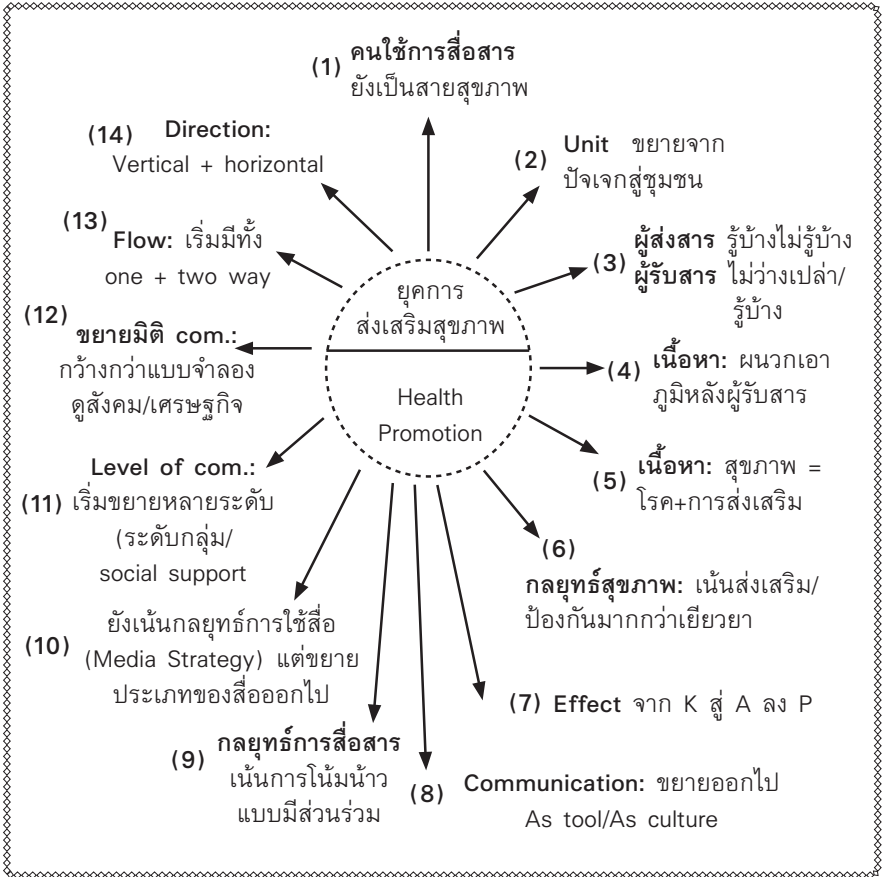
(1) คนใช้การสื่อสาร
ยังเป็นสายสุขภาพ

(14) Direction:
Vertical + horizontal

(2) Unit ขยายจาก
ปัจเจกสู่ชุมชน

(13) Flow: เริ่มมีทั้ง
one + two way

(3) ผู้ส่งสาร รู้บ้างไม่รู้บ้าง
ผู้รับสาร ไม่ว่างเปล่า/
รู้บ้าง

ยุคการ
ส่งเสริมสุขภาพ

Health
Promotion

(12) ขยายมิติ com.:
กว้างกว่าแบบจำลอง
ดูสังคม/เศรษฐกิจ

(4) เนื้อหา: ผนวกเอา
ภูมิหลังผู้รับสาร

(5) เนื้อหา: สุขภาพ =
โรค+การส่งเสริม

(11) Level of com.:
เริ่มขยายหลายระดับ
(ระดับกลุ่ม/
social support

(6) กลยุทธ์สุขภาพ: เน้นส่งเสริม/
ป้องกันมากกว่าเยียวยา

(10) ยังเน้นกลยุทธ์การใช้สื่อ
(Media Strategy) แต่ขยาย
ประเภทของสื่อออกไป

(7) Effect จาก K สู่ A ลง P

(9) กลยุทธ์การสื่อสาร
เน้นการโน้มน้าว
แบบมีส่วนร่วม

(8) Communication: ขยายออกไป
As tool/As culture